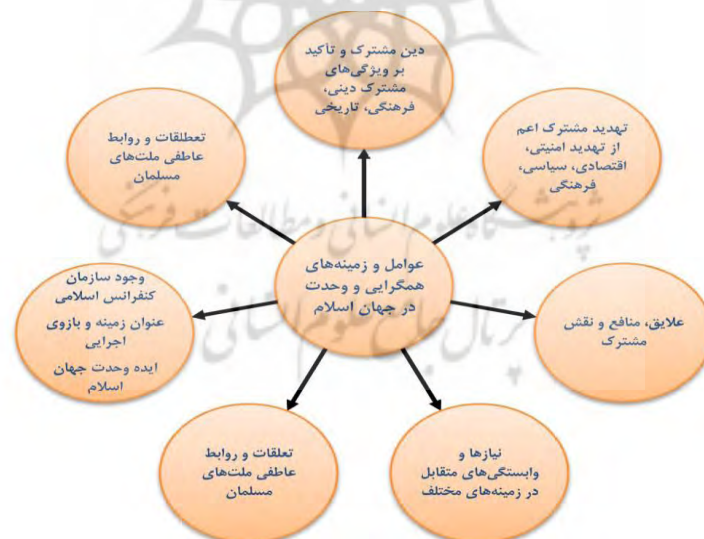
دین مشترک و تاکید بر ویژگی‌های مشترک دینی، فرهنگی، تاریخی

تعطلقات و روابط عاطفی ملت‌های مسلمان

تهدید مشترک اعم از تهدید امنیتی، اقتصادی، سیاسی، فرهنگی

عوامل و زمینه‌های همگرایی و وحدت در جهان اسلام

وجود سازمان کنفرانس اسلامی عنوان زمینه و بازوی اجرایی ایده وحدت جهان اسلام

علایق، منافع و نقش مشترک

تعلقات و روابط عاطفی ملت‌های مسلمان

نیازها و وابستگی‌های متقابل در زمینه‌های مختلف

پژوهشگاه علوم انسانی و مطالعات فرهنگی
پرتال جامع علوم انسانی